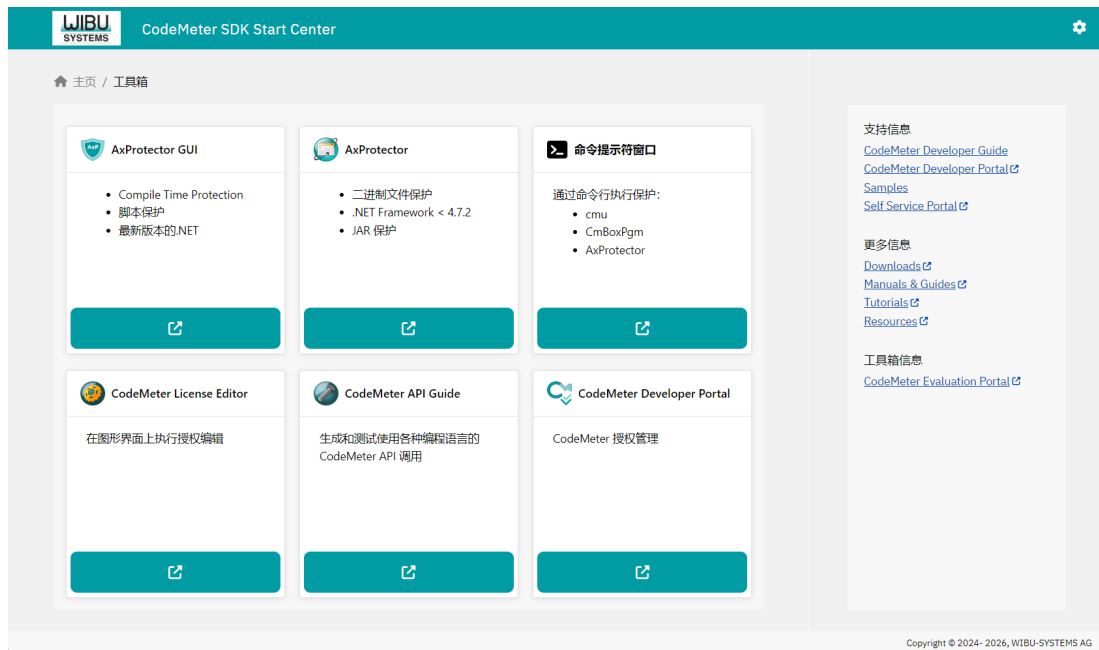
WIBU SYSTEMS

CodeMeter SDK Start Center

主页 / 工具箱

AxProtector GUI

- Compile Time Protection
- 脚本保护
- 最新版本的.NET

AxProtector

- 二进制文件保护
- .NET Framework < 4.7.2
- JAR 保护

命令提示符窗口

通过命令行执行保护:
- cmu
- CmBoxPgm
- AxProtector

CodeMeter License Editor

在图形界面上执行授权编辑

CodeMeter API Guide

生成和测试使用各种编程语言的 CodeMeter API 调用

CodeMeter Developer Portal

CodeMeter 授权管理

支持信息
CodeMeter Developer Guide
CodeMeter Developer Portal
Samples
Self Service Portal

更多信息
Downloads
Manuals & Guides
Tutorials
Resources

工具箱信息
CodeMeter Evaluation Portal

Copyright © 2024- 2026, WIBU-SYSTEMS AG